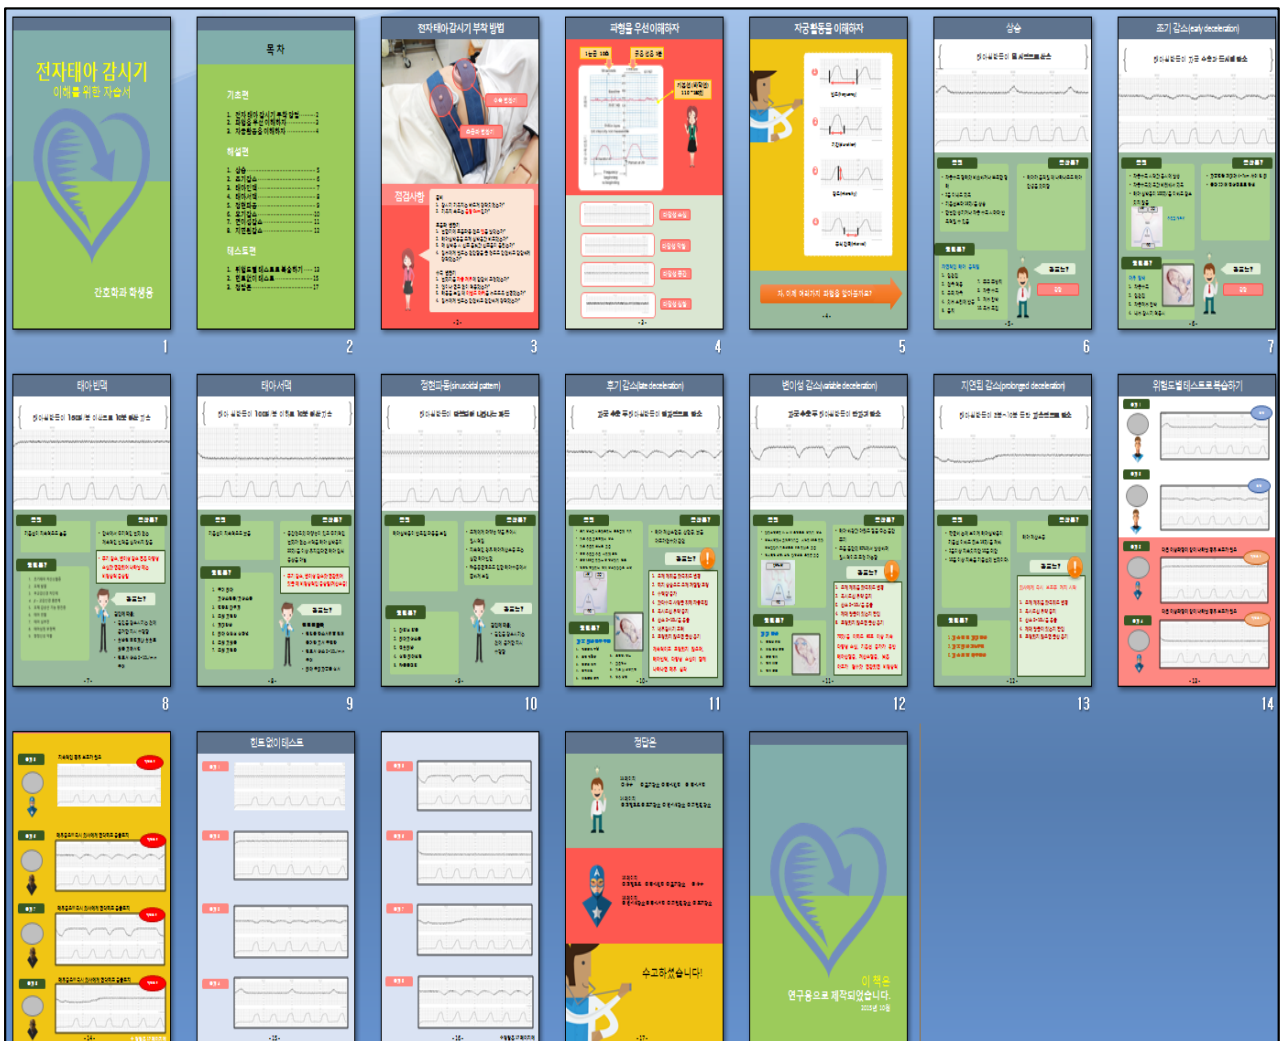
전자태아 감시기
이해를 위한 자습서

간호학과 학생용

1

목차

기초편

해설편

테스트편

2

전자태아감시기 부착 방법

경청사항

-3-

3

파형을 우선이해하자

-3-

4

자궁활동을 이해하자

자, 이제 여러가지 파형을 알아볼까요?

-4-

5

상승

-5-

6

조기 감소(early deceleration)

-6-

7

태아빈맥

-7-

8

태아서맥

-8-

9

정현파동(sinusoidal pattern)

-9-

10

후기 감소(late deceleration)

-10-

11

변이성 감소(variable deceleration)

-11-

12

지연된 감소(prolonged deceleration)

-12-

13

위험도별 테스트로 복습하기

-13-

14

-14-

힌트없이 테스트

-15-

-16-

정답은

수고하셨습니다!

-17-

이 책은
연구용으로 제작되었습니다.